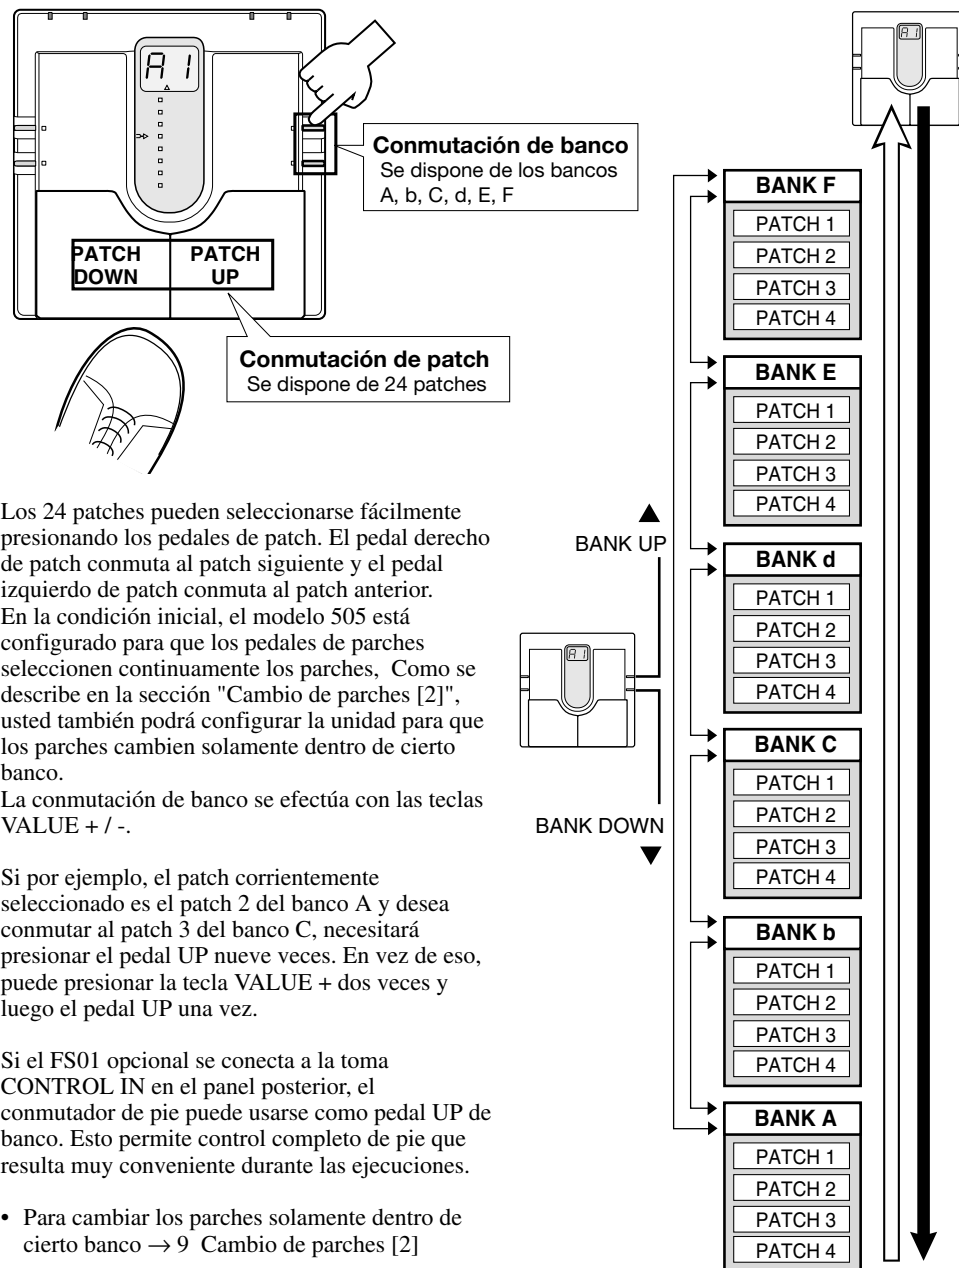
A1

Conmutación de banco
Se dispone de los bancos A, b, C, d, E, F

PATCH DOWN

PATCH UP

Conmutación de patch
Se dispone de 24 patches

Los 24 patches pueden seleccionarse fácilmente presionando los pedales de patch. El pedal derecho de patch conmuta al patch siguiente y el pedal izquierdo de patch conmuta al patch anterior. En la condición inicial, el modelo 505 está configurado para que los pedales de parches seleccionen continuamente los parches, Como se describe en la sección "Cambio de parches [2]", usted también podrá configurar la unidad para que los parches cambien solamente dentro de cierto banco.
La conmutación de banco se efectúa con las teclas VALUE + / -.

Si por ejemplo, el patch corrientemente seleccionado es el patch 2 del banco A y desea conmutar al patch 3 del banco C, necesitará presionar el pedal UP nueve veces. En vez de eso, puede presionar la tecla VALUE + dos veces y luego el pedal UP una vez.

Si el FS01 opcional se conecta a la toma CONTROL IN en el panel posterior, el conmutador de pie puede usarse como pedal UP de banco. Esto permite control completo de pie que resulta muy conveniente durante las ejecuciones.

• Para cambiar los parches solamente dentro de cierto banco → 9 Cambio de parches [2]

A1

BANK UP

A1

BANK DOWN

BANK F
PATCH 1
PATCH 2
PATCH 3
PATCH 4

BANK E
PATCH 1
PATCH 2
PATCH 3
PATCH 4

BANK d
PATCH 1
PATCH 2
PATCH 3
PATCH 4

BANK C
PATCH 1
PATCH 2
PATCH 3
PATCH 4

BANK b
PATCH 1
PATCH 2
PATCH 3
PATCH 4

BANK A
PATCH 1
PATCH 2
PATCH 3
PATCH 4